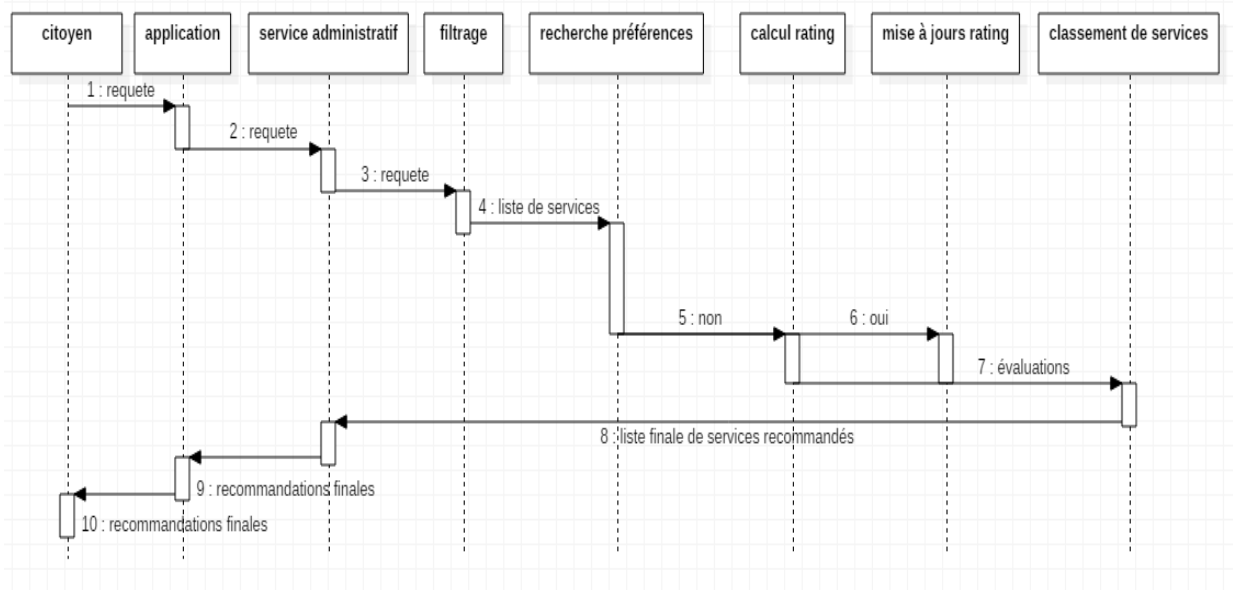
citoyen

application

service administratif

filtrage

recherche préférences

calcul rating

mise à jours rating

classement de services

1 : requete

2 : requete

3 : requete

4 : liste de services

5 : non

6 : oui

7 : évaluations

8 : liste finale de services recommandés

9 : recommandations finales

10 : recommandations finales